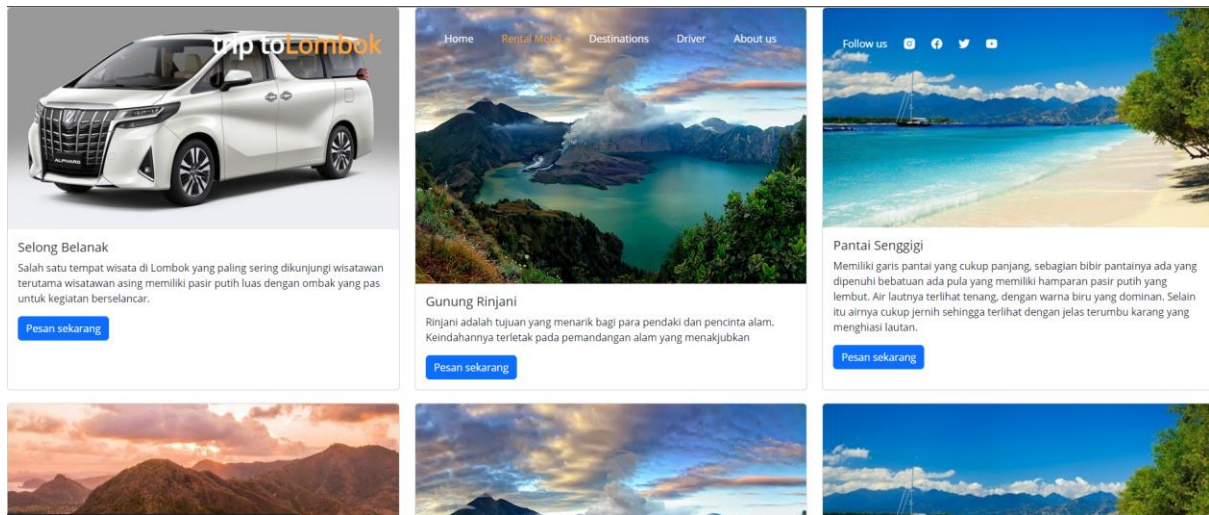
trip to Lombok

Home Rental Mobil Destinations Driver About us

Follow us

Selong Belanak

Salah satu tempat wisata di Lombok yang paling sering dikunjungi wisatawan terutama wisatawan asing memiliki pasir putih luas dengan ombak yang pas untuk kegiatan berselancar.

Pesan sekarang

Gunung Rinjani

Rinjani adalah tujuan yang menarik bagi para pendaki dan pencinta alam. Keindahannya terletak pada pemandangan alam yang menakjubkan

Pesan sekarang

Pantai Senggigi

Memiliki garis pantai yang cukup panjang, sebagian bibir pantainya ada yang dipenuhi bebatuan ada pula yang memiliki hamparan pasir putih yang lembut. Air lautnya terlihat tenang, dengan warna biru yang dominan. Selain itu airnya cukup jernih sehingga terlihat dengan jelas terumbu karang yang menghiasi lautan.

Pesan sekarang

ALPHARD